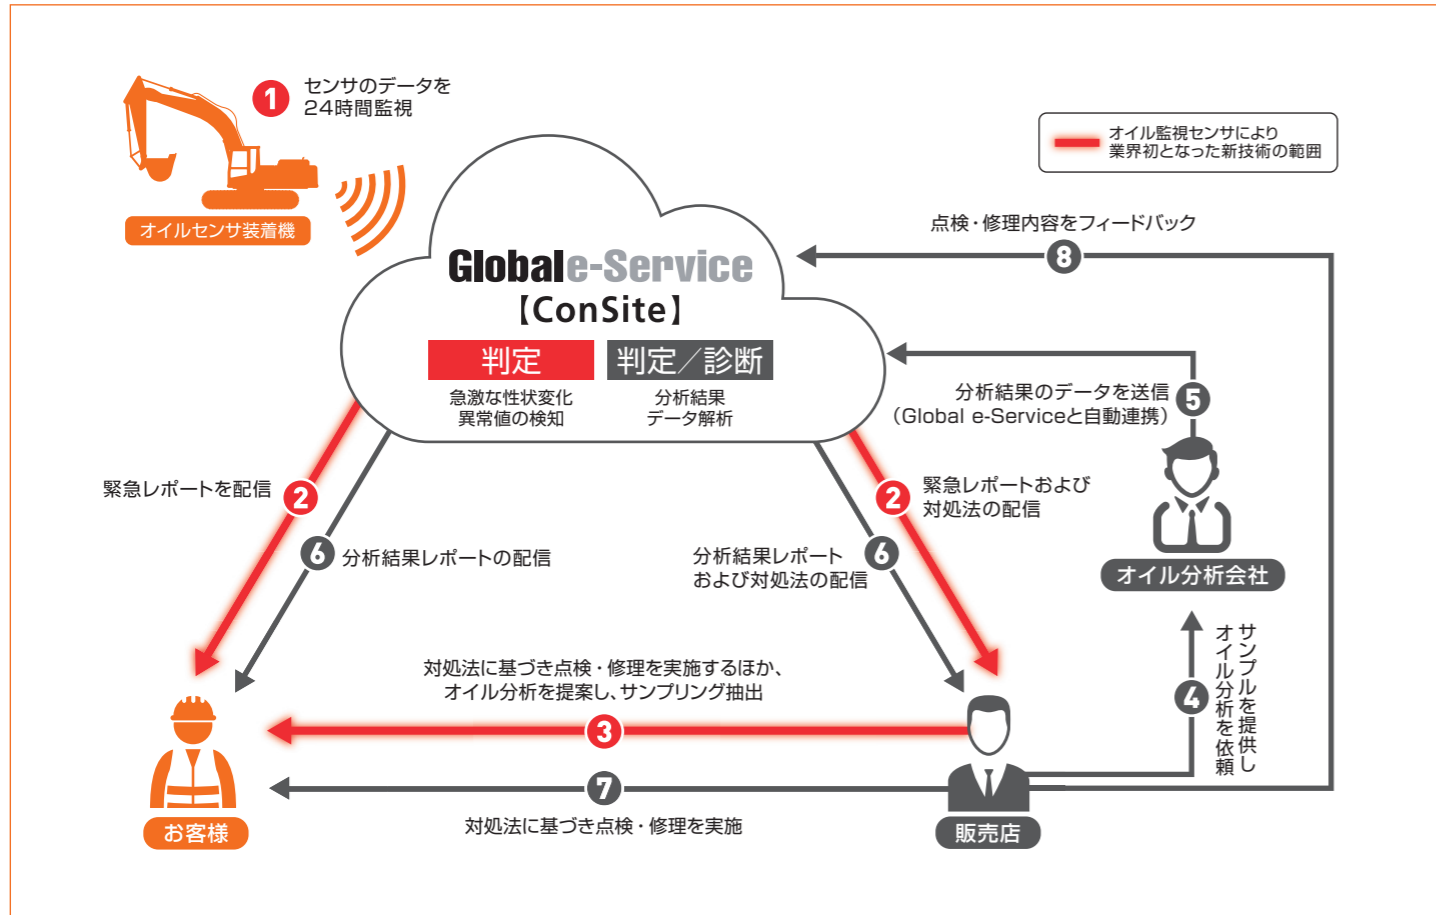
1 センサのデータを24時間監視

オイルセンサ装着機

オイル監視センサにより業界初となった新技術の範囲

Global e-Service
【ConSite】

判定
急激な性状変化
異常値の検知

判定／診断
分析結果
データ解析

点検・修理内容をフィードバック 8

分析結果のデータを送信 5
（Global e-Serviceと自動連携）

緊急レポートを配信 2

6 分析結果レポートの配信

2 緊急レポートおよび対処法の配信

分析結果レポートおよび対処法の配信 6

オイル分析会社

対処法に基づき点検・修理を実施するほか、オイル分析を提案し、サンプリング抽出

3

4 サンプルを提供し オイル分析を依頼

7

対処法に基づき点検・修理を実施

お客様

販売店